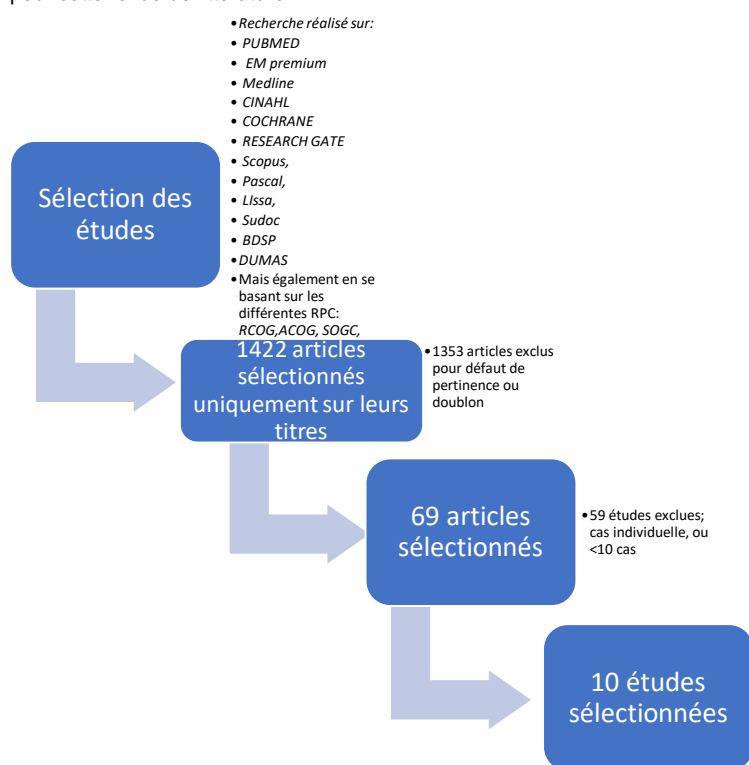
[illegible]

Sélection des études

•Recherche réalisé sur:
•PUBMED
• EM premium
•Medline
•CINAHL
•COCHRANE
•RESEARCH GATE
•Scopus,
•Pascal,
•LIssa,
•Sudoc
•BDSP
•DUMAS
•Mais également en se basant sur les différentes RPC: RCOG,ACOG, SOGC,

1422 articles sélectionnés uniquement sur leurs titres

•1353 articles exclus pour défaut de pertinence ou doublon

69 articles sélectionnés

•59 études exclues; cas individuelle, ou <10 cas

10 études sélectionnées